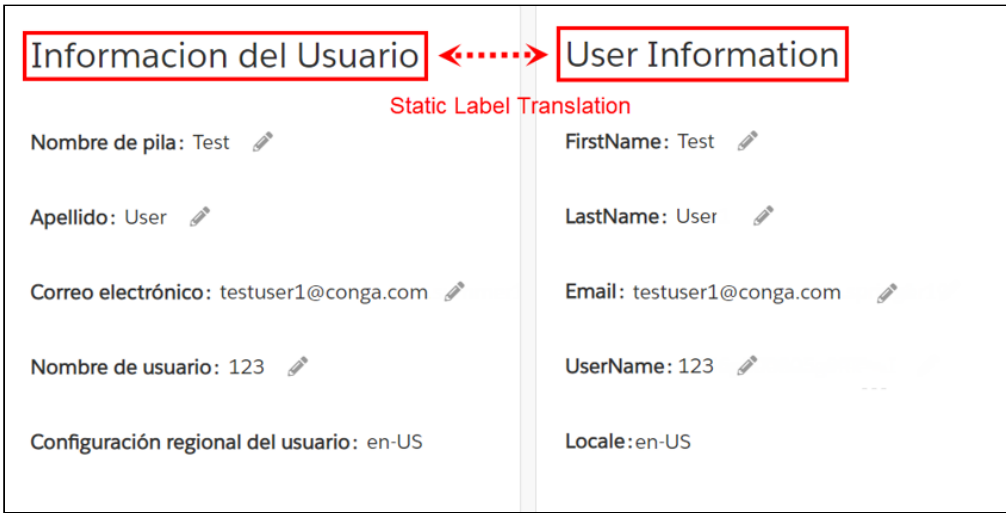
Informacion del Usuario

User Information

Static Label Translation

Nombre de pila: Test

Apellido: User

Correo electrónico: testuser1@conga.com

Nombre de usuario: 123

Configuración regional del usuario: en-US

FirstName: Test

LastName: User

Email: testuser1@conga.com

UserName: 123

Locale: en-US